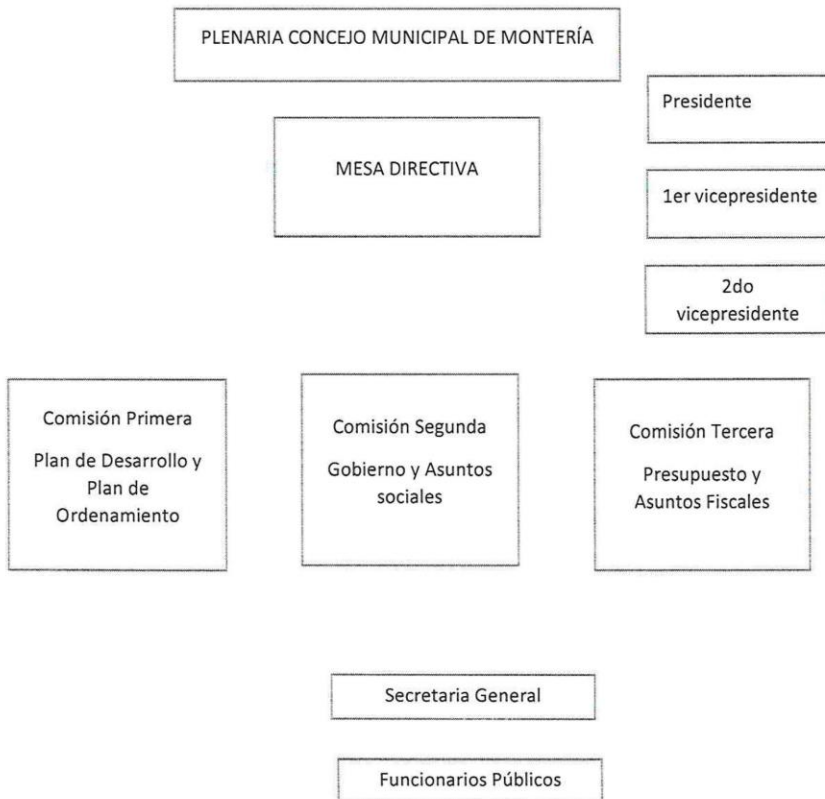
PLENARIA CONCEJO MUNICIPAL DE MONTERÍA

Presidente

MESA DIRECTIVA

1er vicepresidente

2do vicepresidente

Comisión Primera

Plan de Desarrollo y Plan de Ordenamiento

Comisión Segunda

Gobierno y Asuntos sociales

Comisión Tercera

Presupuesto y Asuntos Fiscales

Secretaria General

Funcionarios Públicos